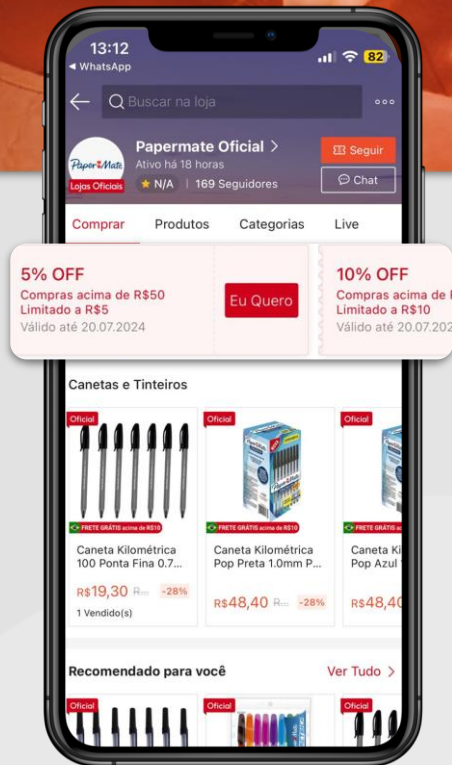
13:12
◂ WhatsApp
82

Buscar na loja

Paper Mate
Lojas Oficiais
Papermate Oficial >
Ativo há 18 horas
★ N/A | 169 Seguidores
Seguir
Chat

Comprar
Produtos
Categorias
Live

5% OFF
Compras acima de R$50
Limitado a R$5
Válido até 20.07.2024
Eu Quero

10% OFF
Compras acima de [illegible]
Limitado a R$10
Válido até 20.07.202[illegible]

Canetas e Tinteiros

Oficial
FRETE GRÁTIS acima de R$10
Caneta Kilométrica 100 Ponta Fina 0.7...
R$19,30 R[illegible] -28%
1 Vendido(s)

Oficial
FRETE GRÁTIS acima de R$10
Caneta Kilométrica Pop Preta 1.0mm P...
R$48,40 R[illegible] -28%

Oficial
FRETE GRÁTIS acima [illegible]
Caneta Ki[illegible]
Pop Azul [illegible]
R$48,4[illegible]

Recomendado para você
Ver Tudo >

Oficial
Oficial
Oficial